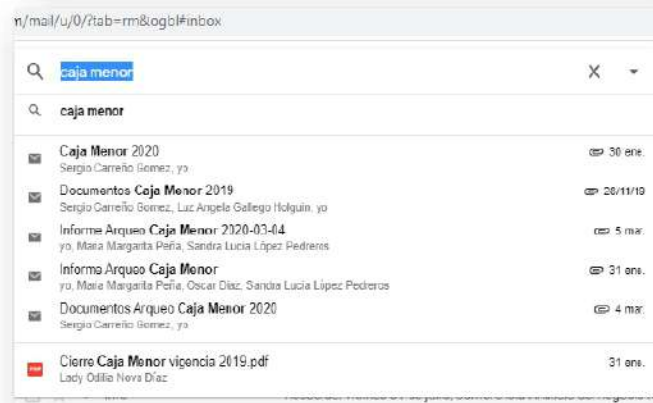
n/mail/u/0/?tab=rm&ogbl#inbox

caja menor

caja menor

Caja Menor 2020
Sergio Carreño Gomez, yo
30 ene.

Documentos Caja Menor 2019
Sergio Carreño Gomez, Luz Angela Gallego Holguin, yo
26/11/19

Informe Arqueo Caja Menor 2020-03-04
yo, Maria Margarita Peña, Sandra Lucia López Pedreros
5 mar.

Informe Arqueo Caja Menor
yo, Maria Margarita Peña, Oscar Díaz, Sandra Lucia López Pedreros
31 ene.

Documentos Arqueo Caja Menor 2020
Sergio Carreño Gomez, yo
4 mar.

Cierre Caja Menor vigencia 2019.pdf
Lady Odilia Neva Díaz
31 ene.